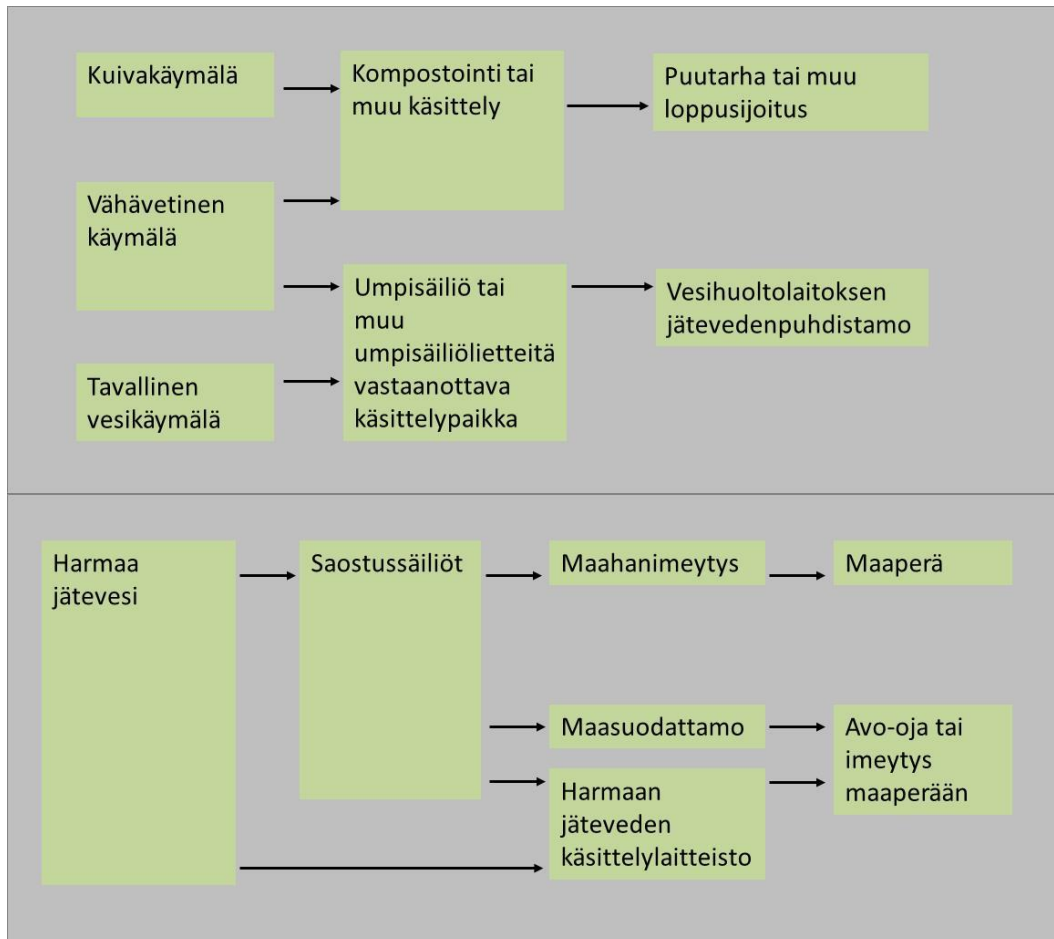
Kuivakäymälä

Kompostointi tai muu käsittely

Puutarha tai muu loppusijoitus

Vähävetinen käymälä

Umpisäiliö tai muu umpisäiliölietteitä vastaanottava käsittelypaikka

Vesihuoltolaitoksen jätevedenpuhdistamo

Tavallinen vesikäymälä

Harmaa jätevesi

Saostussäiliöt

Maahanimeytys

Maaperä

Maasuodattamo

Avo-oja tai imeytys maaperään

Harmaan jäteveden käsittelylaitteisto